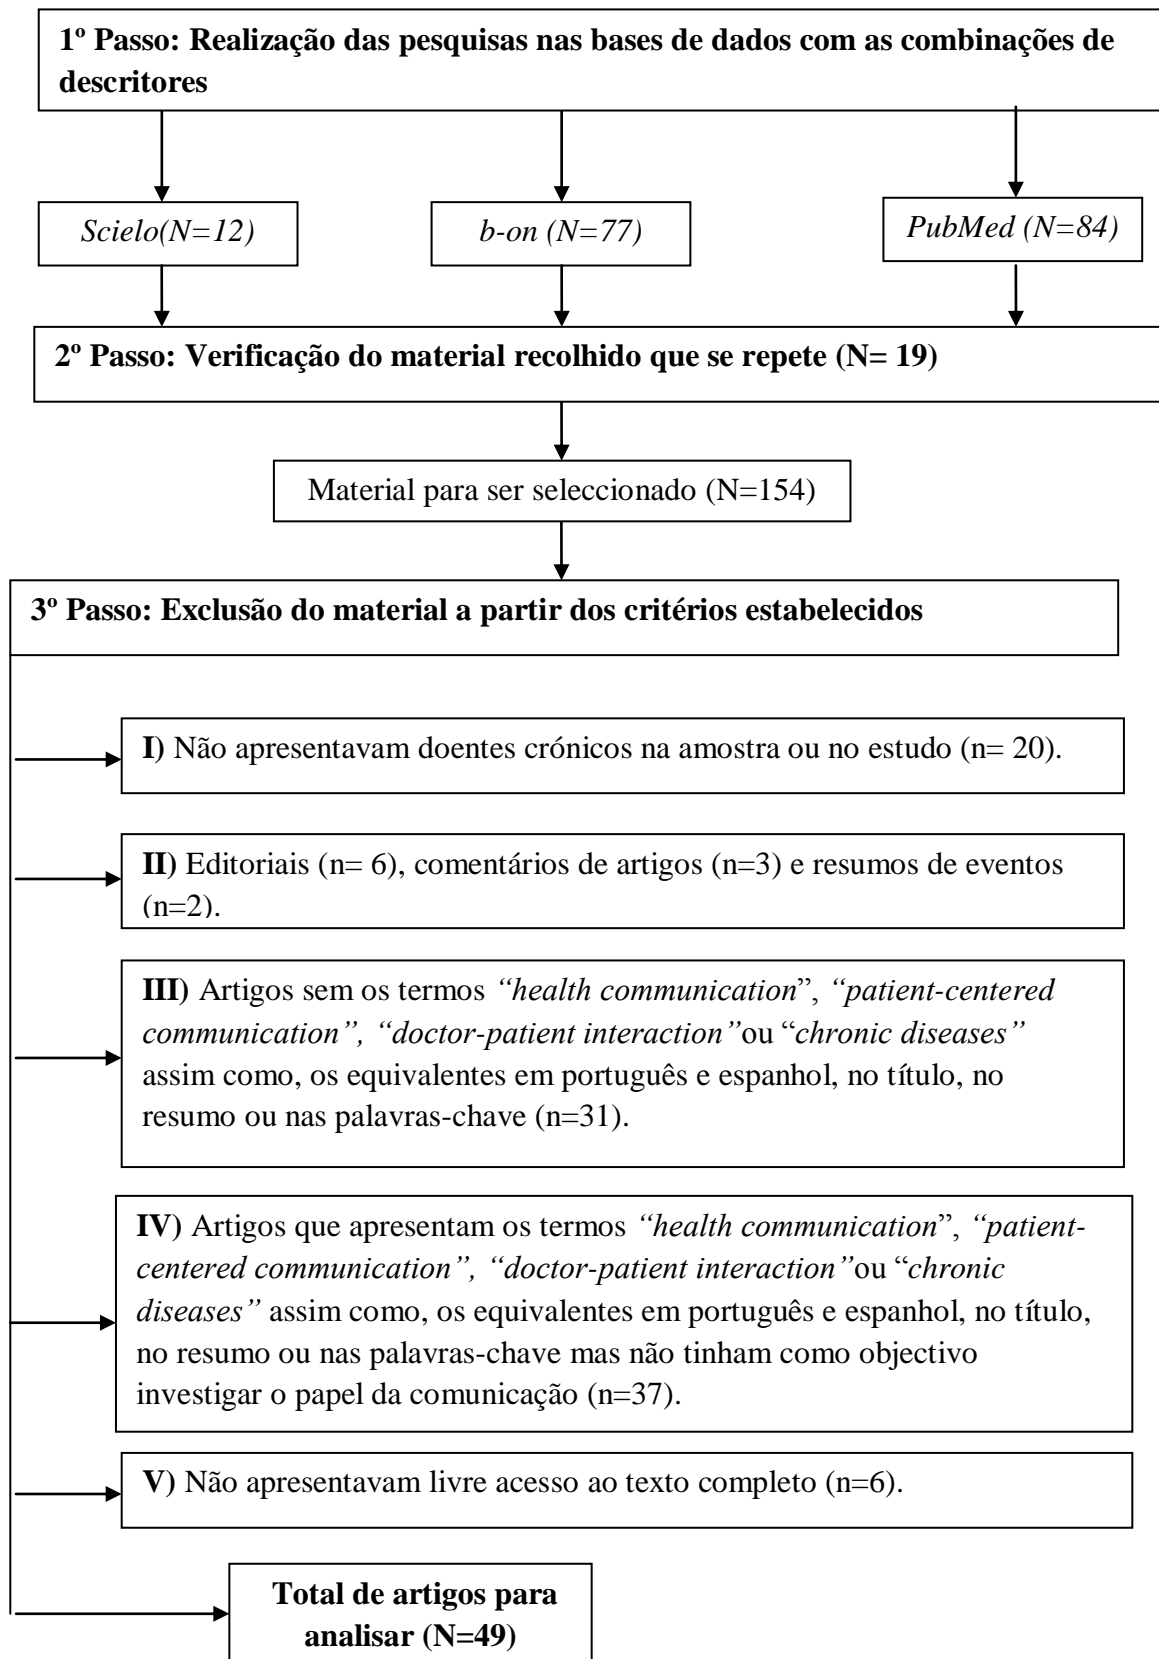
**1º Passo: Realização das pesquisas nas bases de dados com as combinações de descritores**

*Scielo(N=12)*

*b-on (N=77)*

*PubMed (N=84)*

**2º Passo: Verificação do material recolhido que se repete (N= 19)**

Material para ser seleccionado (N=154)

**3º Passo: Exclusão do material a partir dos critérios estabelecidos**

**I)** Não apresentavam doentes crónicos na amostra ou no estudo (n= 20).

**II)** Editoriais (n= 6), comentários de artigos (n=3) e resumos de eventos (n=2).

**III)** Artigos sem os termos *"health communication*", *"patient-centered communication", "doctor-patient interaction"*ou "*chronic diseases"* assim como, os equivalentes em português e espanhol, no título, no resumo ou nas palavras-chave (n=31).

**IV)** Artigos que apresentam os termos *"health communication*", *"patient-centered communication", "doctor-patient interaction"*ou "*chronic diseases"* assim como, os equivalentes em português e espanhol, no título, no resumo ou nas palavras-chave mas não tinham como objectivo investigar o papel da comunicação (n=37).

**V)** Não apresentavam livre acesso ao texto completo (n=6).

**Total de artigos para analisar (N=49)**